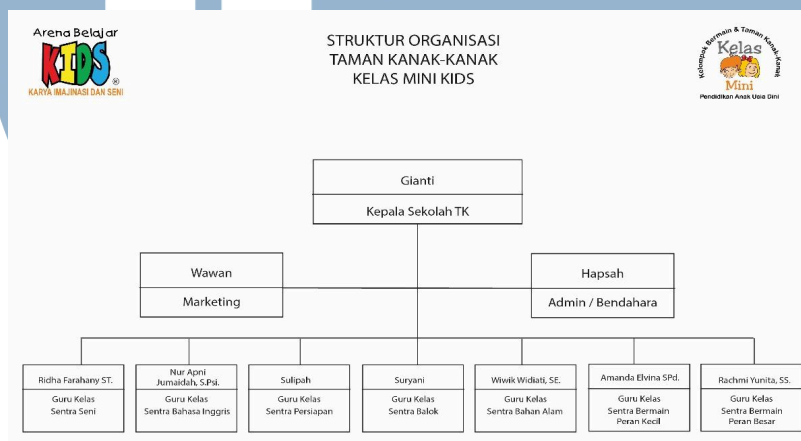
Arena Belajar
KIDS
®
KARYA IMAJINASI DAN SENI

STRUKTUR ORGANISASI
TAMAN KANAK-KANAK
KELAS MINI KIDS

Kelompok Bermain & Taman Kanak-Kanak
Kelas
Mini
Pendidikan Anak Usia Dini

Gianti
Kepala Sekolah TK

Wawan
Marketing

Hapsah
Admin / Bendahara

Ridha Farahany ST.
Guru Kelas
Sentra Seni

Nur Apni Jumaidah, S.Psi.
Guru Kelas
Sentra Bahasa Inggris

Sulipah
Guru Kelas
Sentra Persiapan

Suryani
Guru Kelas
Sentra Balok

Wiwik Widiati, SE.
Guru Kelas
Sentra Bahan Alam

Amanda Elvina SPd.
Guru Kelas
Sentra Bermain
Peran Kecil

Rachmi Yunita, SS.
Guru Kelas
Sentra Bermain
Peran Besar